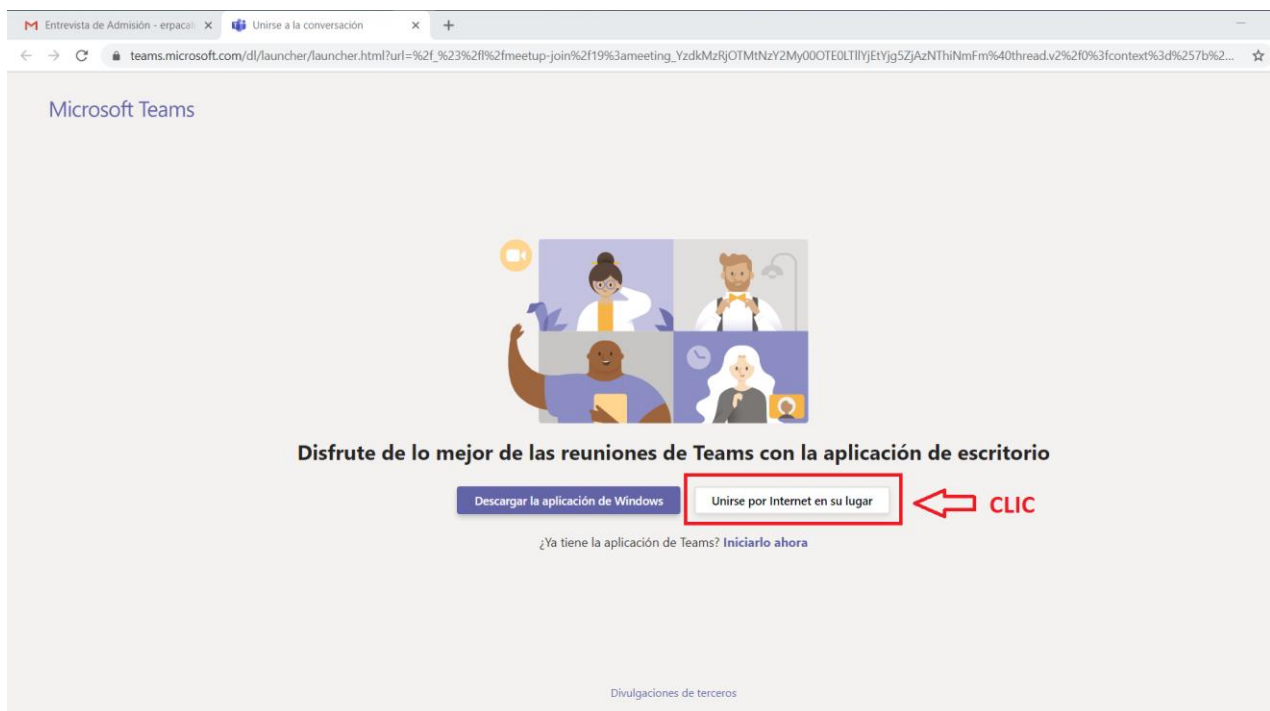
Entrevista de Admisión - erpaca ×
Unirse a la conversación ×
+

teams.microsoft.com/dl/launcher/launcher.html?url=%2f_%23%2fl%2fmeetup-join%2f19%3ameeting_YzdkMzRjOTMtNzY2My00OTE0LTllYjEtYjg5ZjAzNThiNmFm%40thread.v2%2f0%3fcontext%3d%257b%2...

Microsoft Teams

Disfrute de lo mejor de las reuniones de Teams con la aplicación de escritorio

Descargar la aplicación de Windows

Unirse por Internet en su lugar

CLIC

¿Ya tiene la aplicación de Teams? Iniciarlo ahora

Divulgaciones de terceros